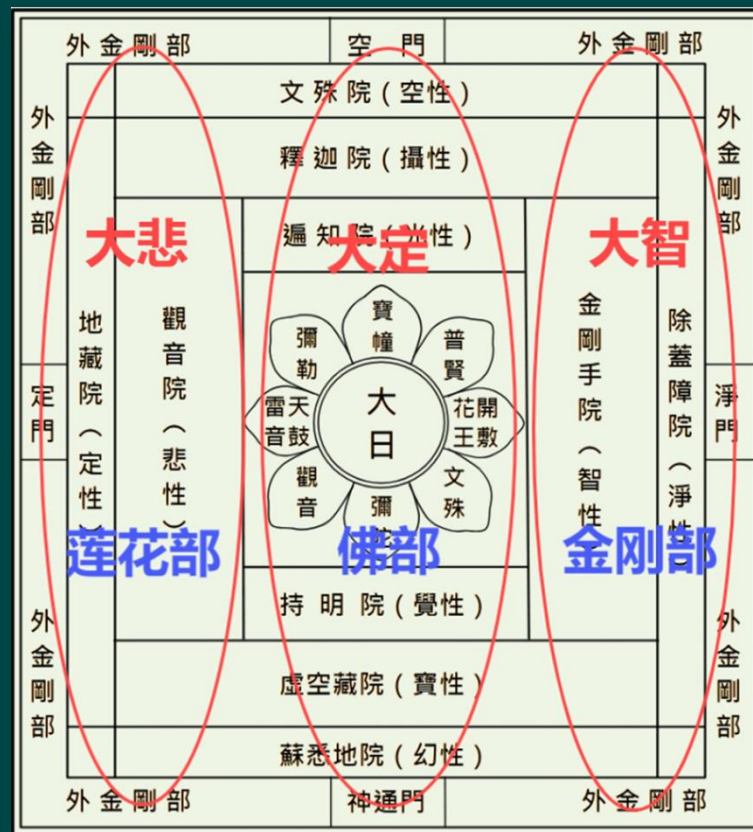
外金剛部
空門
外金剛部

文殊院（空性）

釋迦院（攝性）

外金剛部

外金剛部

遍知院（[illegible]性）

大悲
大定
大智

地藏院（定性）
觀音院（悲性）

寶幢
彌勒
普賢
大日
天鼓雷音
開敷華王
觀音
文殊
彌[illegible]

金剛手院（智性）
除蓋障院（淨性）

定門
淨門

蓮花部
佛部
金剛部

持明院（覺性）

虛空藏院（寶性）

蘇悉地院（幻性）

外金剛部
外金剛部

外金剛部
神通門
外金剛部